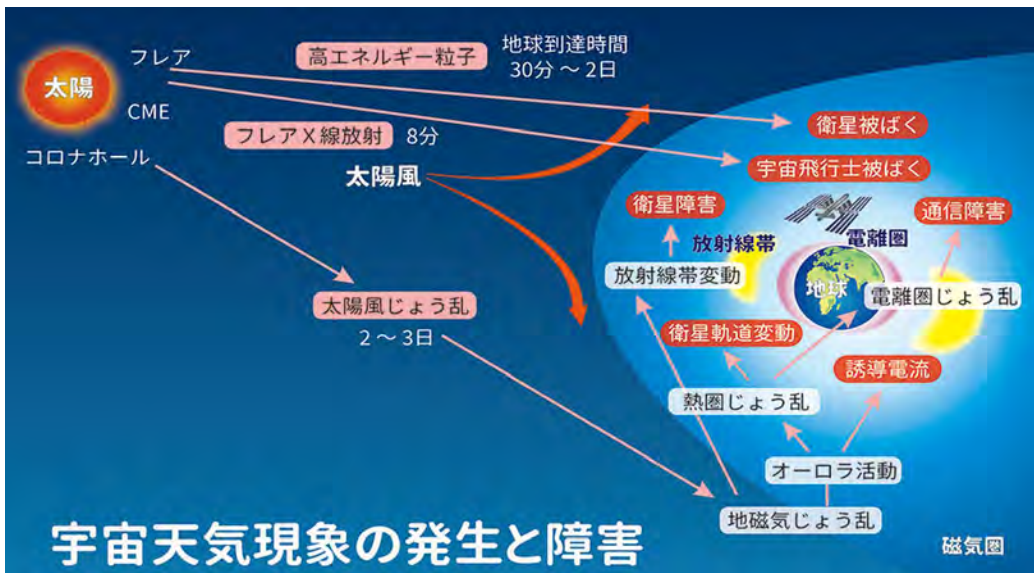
太陽

フレア

CME

コロナホール

高エネルギー粒子

地球到達時間
30分 ～ 2日

フレアＸ線放射 8分

太陽風

衛星被ばく

宇宙飛行士被ばく

衛星障害

放射線帯

電離圏

通信障害

放射線帯変動

地球

電離圏じょう乱

太陽風じょう乱
2 ～ 3日

衛星軌道変動

誘導電流

熱圏じょう乱

オーロラ活動

地磁気じょう乱

宇宙天気現象の発生と障害

磁気圏